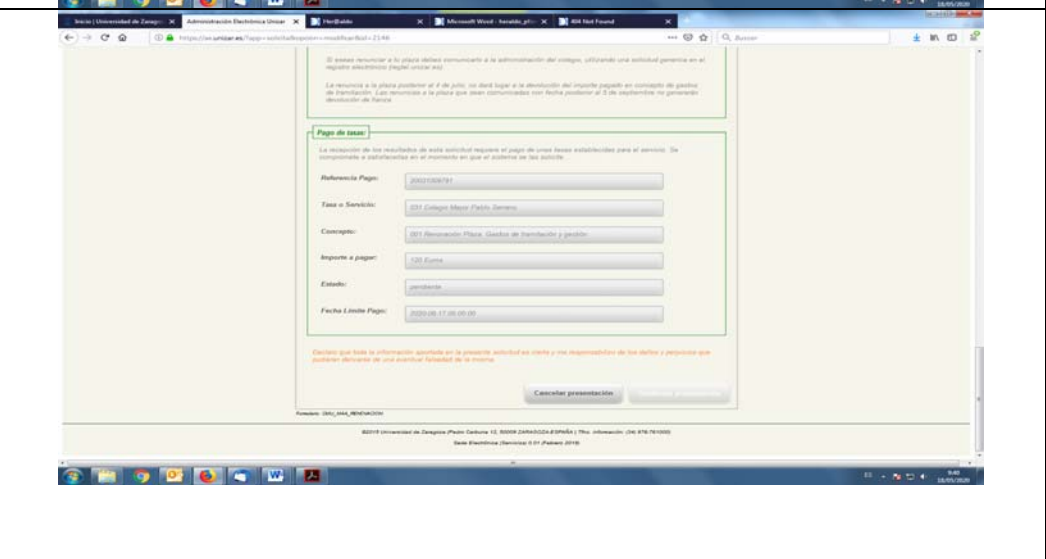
Inicio | Universidad de Zaragoza | Administración Electrónica Unizar | HerBaldo | Microsoft Word - heraldo_pl | 404 Not Found

https://sede.unizar.es/?app=solicitudes&opcion=modificar&id=2146

Buscar

Si desea renunciar a la plaza deberá comunicarlo a la administración del colegio, utilizando una solicitud genérica en el registro electrónico (regtel.unizar.es)

La renuncia a la plaza posterior al 8 de julio, no dará lugar a la devolución del importe pagado en concepto de gastos de tramitación. Las renuncias a la plaza que sean comunicadas con fecha posterior al 3 de septiembre no generarán devolución de fianza.

Pago de tasas:

La recepción de los resultados de esta solicitud requiere el pago de unas tasas establecidas para el servicio. Se compromete a satisfacerlas en el momento en que el sistema se las solicite.

Referencia Pago: 20031006791

Tasa o Servicio: 031 Colegio Mayor Pablo Serrano

Concepto: 001 Renovación Plaza. Gastos de tramitación y gestión

Importe a pagar: 120 Euros

Estado: pendiente

Fecha Límite Pago: 2020.06.17.00.00.00

Declaro que toda la información aportada en la presente solicitud es cierta y me responsabilizo de los daños y perjuicios que pudieran derivarse de una eventual falsedad de la misma.

Cancelar presentación

Formulario: CMU_MAA_RENOVACION

©2019 Universidad de Zaragoza (Pedro Cerbuna 12, 50009 ZARAGOZA-ESPAÑA) | Tfno. información: (34) 976 761000

Sede Electrónica (Servicios) 0.01 (Febrero 2019)

9:40
18/05/2020